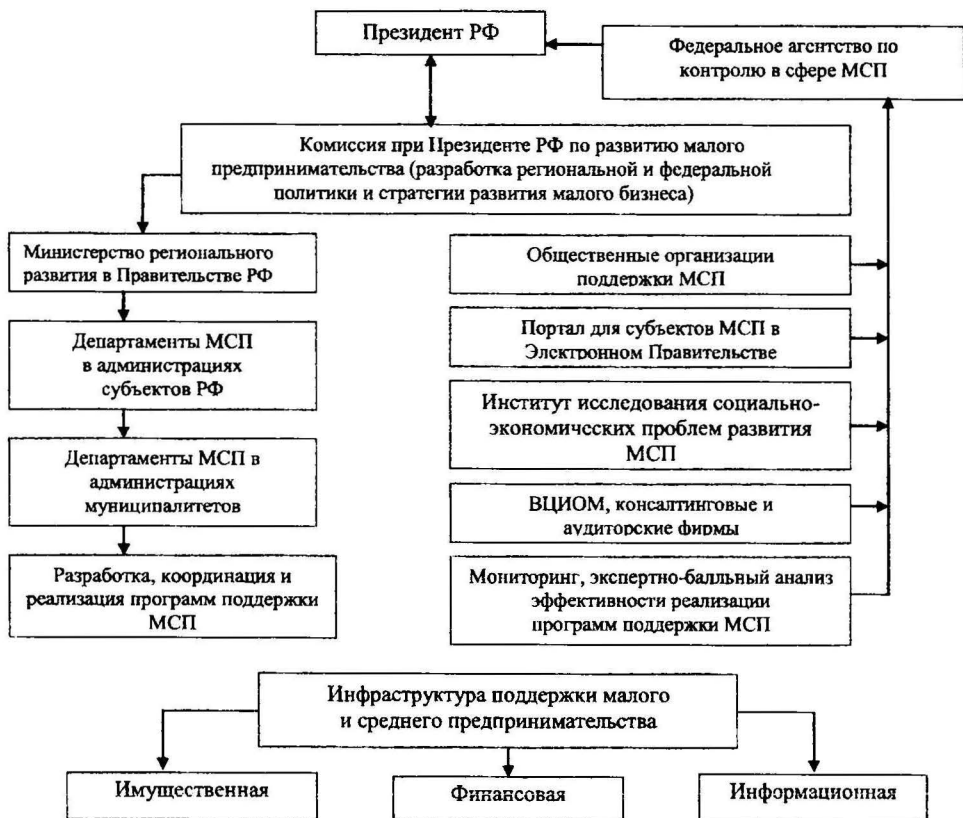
Президент РФ

Федеральное агентство по контролю в сфере МСП

Комиссия при Президенте РФ по развитию малого предпринимательства (разработка региональной и федеральной политики и стратегии развития малого бизнеса)

Министерство регионального развития в Правительстве РФ

Департаменты МСП в администрациях субъектов РФ

Департаменты МСП в администрациях муниципалитетов

Разработка, координация и реализация программ поддержки МСП

Общественные организации поддержки МСП

Портал для субъектов МСП в Электронном Правительстве

Институт исследования социально-экономических проблем развития МСП

ВЦИОМ, консалтинговые и аудиторские фирмы

Мониторинг, экспертно-балльный анализ эффективности реализации программ поддержки МСП

Инфраструктура поддержки малого и среднего предпринимательства

Имущественная

Финансовая

Информационная